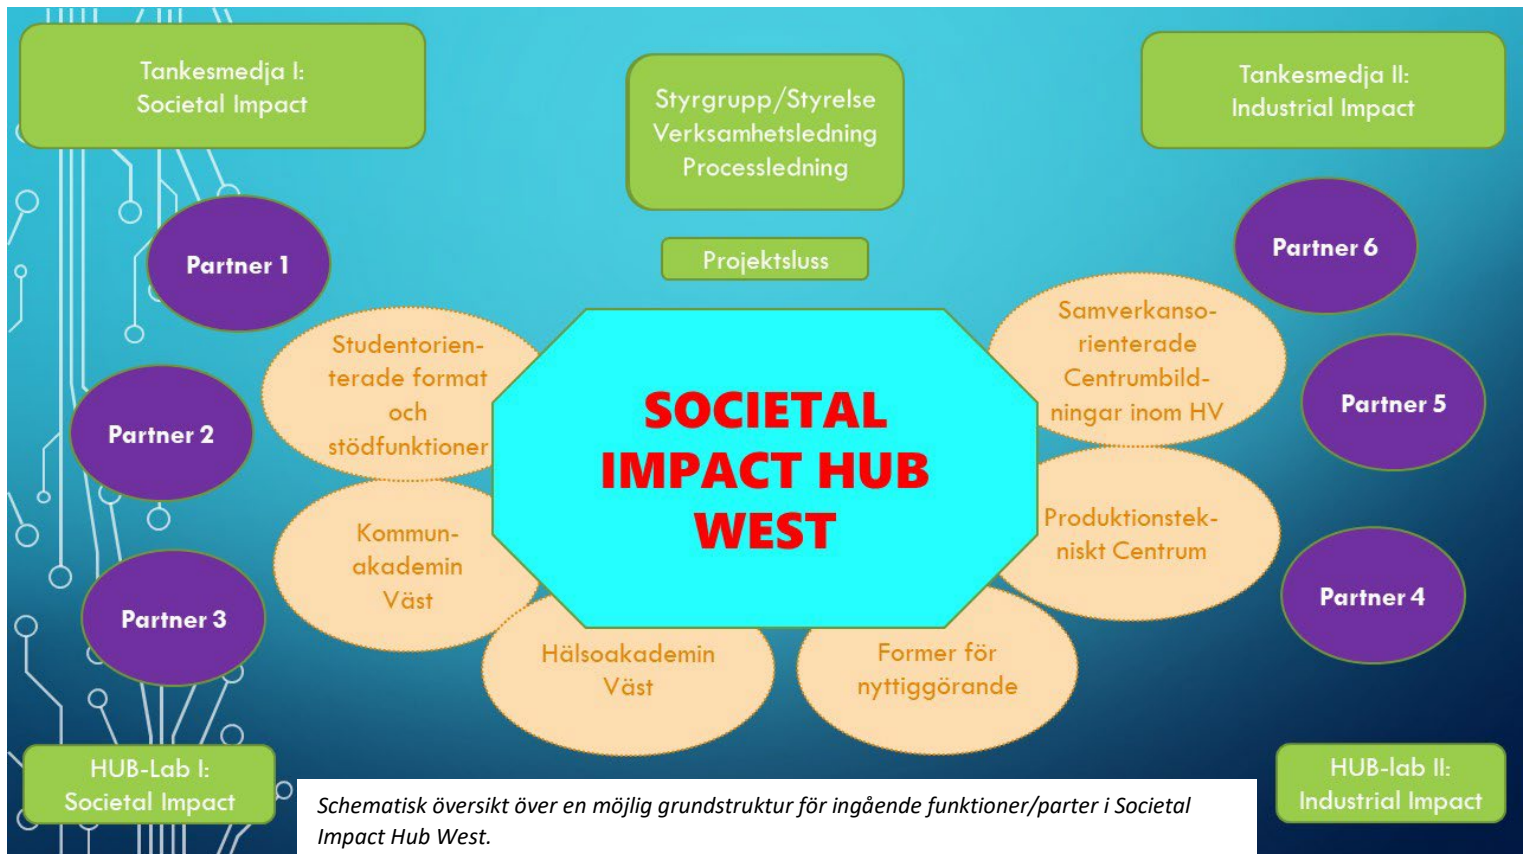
Tankesmedja I:
Societal Impact

Styrgrupp/Styrelse
Verksamhetsledning
Processledning

Tankesmedja II:
Industrial Impact

Projektsluss

Partner 1

Partner 6

Studentorienterade format och stödfunktioner

Samverkansorienterade Centrumbildningar inom HV

Partner 2

SOCIETAL IMPACT HUB WEST

Partner 5

Kommunakademin Väst

Produktionstekniskt Centrum

Partner 3

Partner 4

Hälsoakademin Väst

Former för nyttiggörande

HUB-Lab I:
Societal Impact

*Schematisk översikt över en möjlig grundstruktur för ingående funktioner/parter i Societal Impact Hub West.*

HUB-lab II:
Industrial Impact